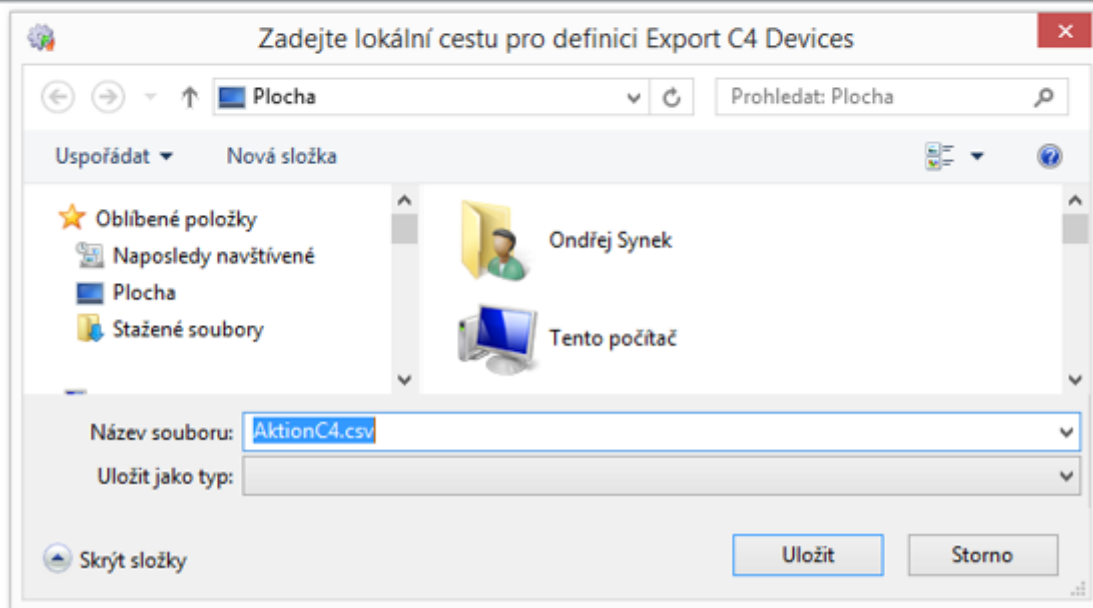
Zadejte lokální cestu pro definici Export C4 Devices

Plocha

Prohledat: Plocha

Uspořádat ▾

Nová složka

Oblíbené položky

Naposledy navštívené

Plocha

Stažené soubory

Ondřej Synek

Tento počítač

Název souboru: AktionC4.csv

Uložit jako typ:

Skrýt složky

Uložit

Storno